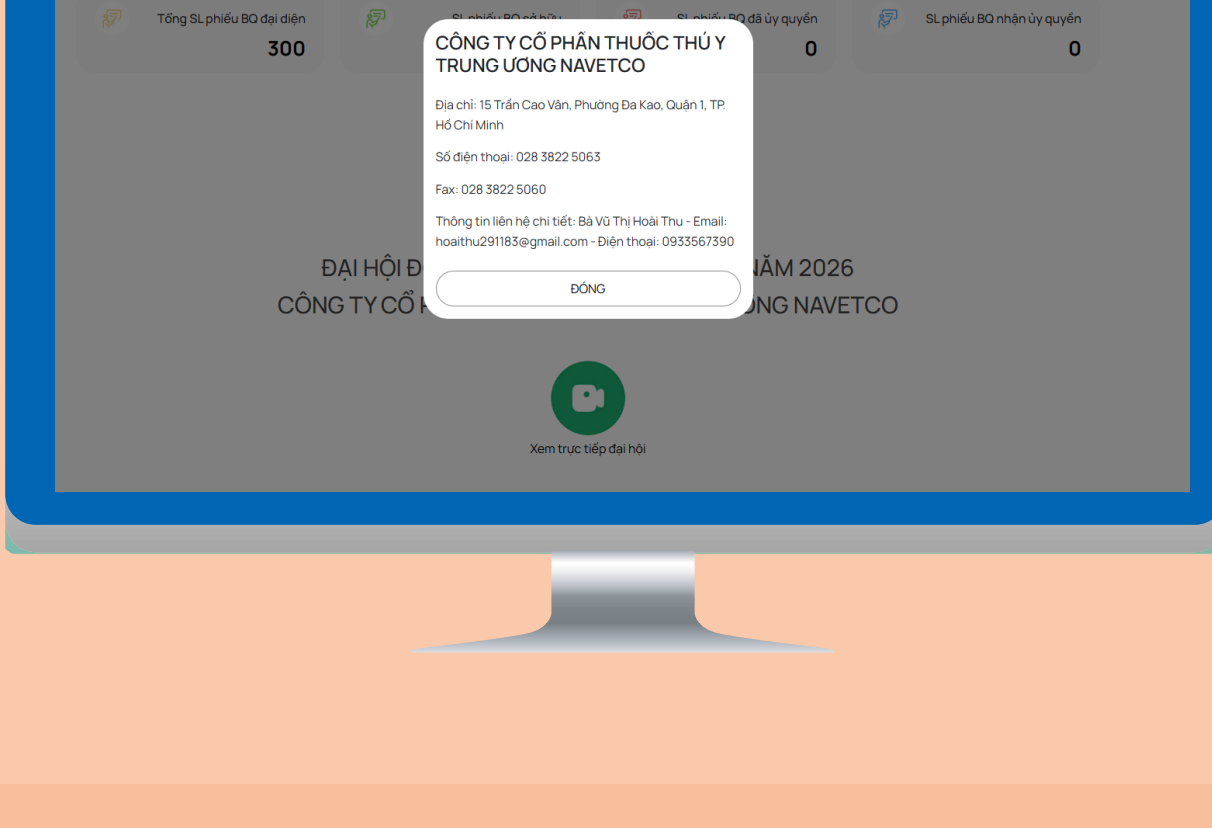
Tổng SL phiếu BQ đại diện
300

SL phiếu BQ sở hữu

SL phiếu BQ đã ủy quyền
0

SL phiếu BQ nhận ủy quyền
0

CÔNG TY CỔ PHẦN THUỐC THÚ Y TRUNG ƯƠNG NAVETCO

Địa chỉ: 15 Trần Cao Vân, Phường Đa Kao, Quận 1, TP. Hồ Chí Minh

Số điện thoại: 028 3822 5063

Fax: 028 3822 5060

Thông tin liên hệ chi tiết: Bà Vũ Thị Hoài Thu - Email: hoaithu291183@gmail.com - Điện thoại: 0933567390

ĐÓNG

ĐẠI HỘI Đ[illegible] NĂM 2026
CÔNG TY CỔ P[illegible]ƠNG NAVETCO

Xem trực tiếp đại hội